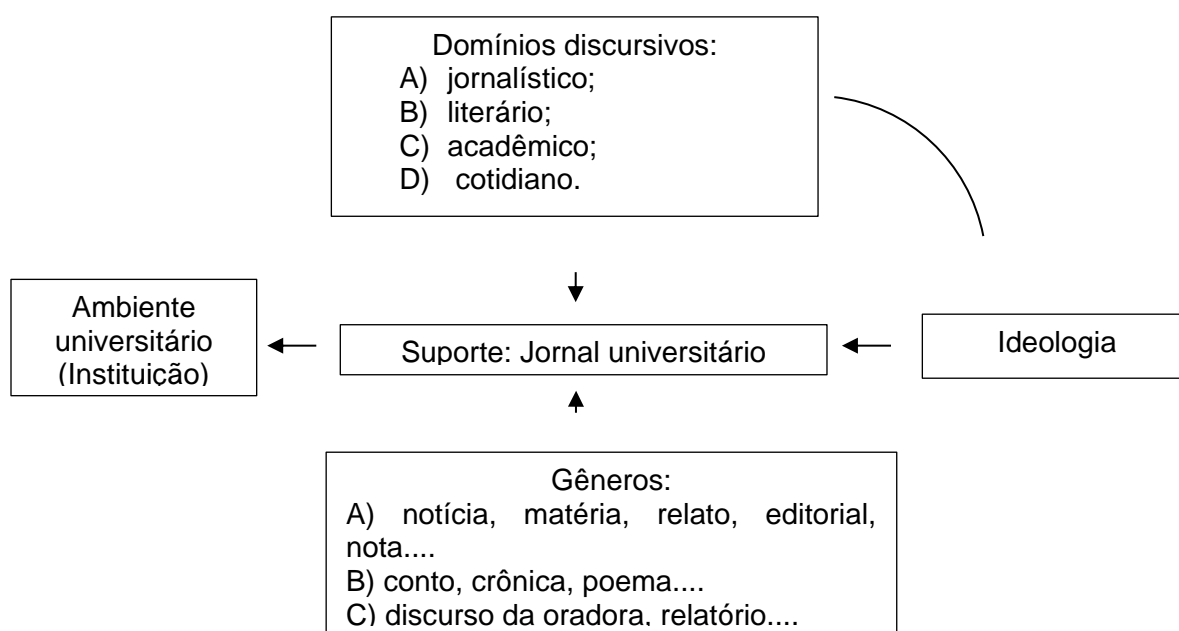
Domínios discursivos:
A) jornalístico;
B) literário;
C) acadêmico;
D) cotidiano.

Ambiente universitário (Instituição)

Suporte: Jornal universitário

Ideologia

Gêneros:
A) notícia, matéria, relato, editorial, nota....
B) conto, crônica, poema....
C) discurso da oradora, relatório....